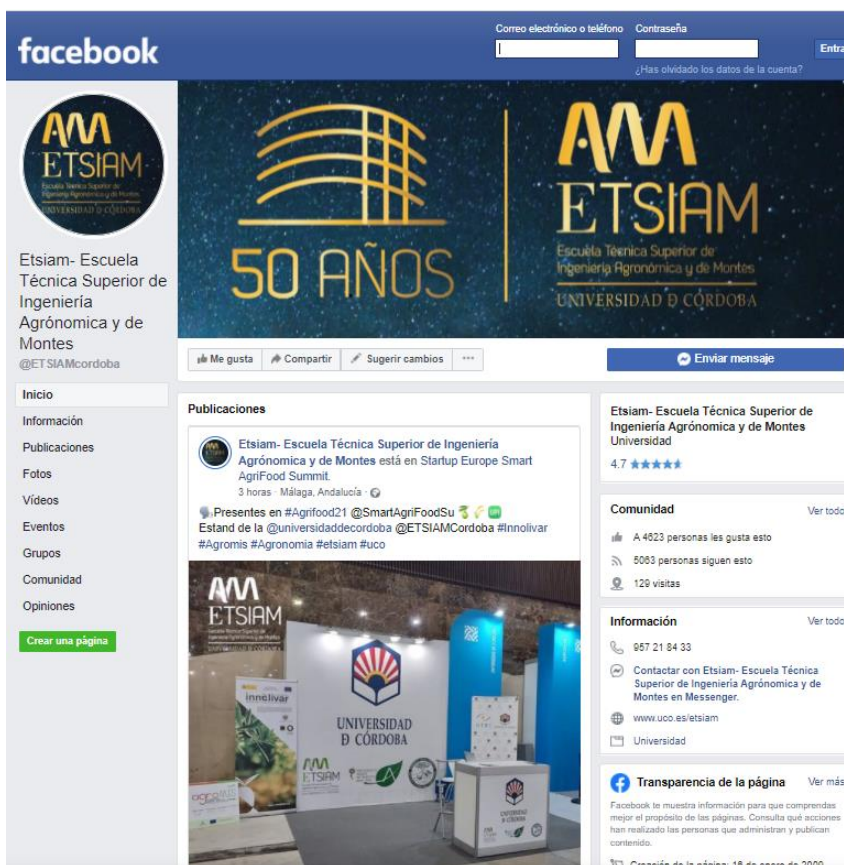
facebook

Correo electrónico o teléfono
Contraseña
Entra
¿Has olvidado los datos de la cuenta?

ETSIAM
Escuela Técnica Superior de Ingeniería Agronómica y de Montes
UNIVERSIDAD DE CÓRDOBA

50 AÑOS

ETSIAM
Escuela Técnica Superior de Ingeniería Agronómica y de Montes
UNIVERSIDAD D CÓRDOBA

Etsiam- Escuela Técnica Superior de Ingeniería Agrónomica y de Montes
@ETSIAMcordoba

Inicio
Información
Publicaciones
Fotos
Vídeos
Eventos
Grupos
Comunidad
Opiniones
Crear una página

Me gusta
Compartir
Sugerir cambios
···
Enviar mensaje

Publicaciones

Etsiam- Escuela Técnica Superior de Ingeniería Agrónomica y de Montes está en Startup Europe Smart AgriFood Summit.
3 horas · Málaga, Andalucía ·

Presentes en #Agrifood21 @SmartAgriFoodSu
Estand de la @universidaddecordoba @ETSIAMCordoba #Innolivar #Agromis #Agronomia #etsiam #uco

ETSIAM
innolivar
UNIVERSIDAD D CÓRDOBA
ETSIAM

Etsiam- Escuela Técnica Superior de Ingeniería Agrónomica y de Montes
Universidad
4.7

Comunidad
Ver todo
A 4623 personas les gusta esto
5063 personas siguen esto
129 visitas

Información
Ver todo
957 21 84 33
Contactar con Etsiam- Escuela Técnica Superior de Ingeniería Agrónomica y de Montes en Messenger.
www.uco.es/etsiam
Universidad

Transparencia de la página
Ver más
Facebook te muestra información para que comprendas mejor el propósito de las páginas. Consulta qué acciones han realizado las personas que administran y publican contenido.
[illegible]